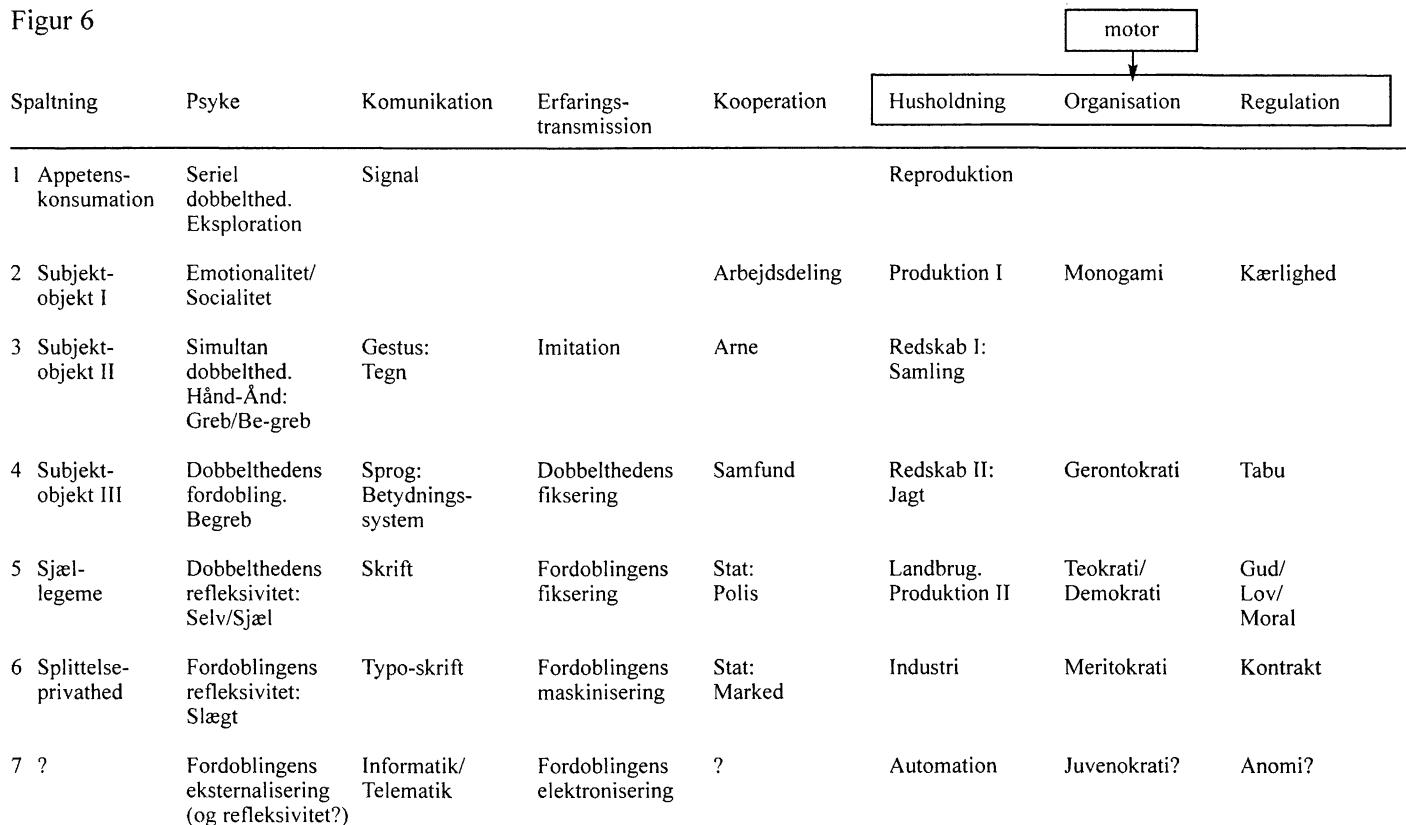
Figur 6

motor

| Spaltning | Psyke | Komunikation | Erfaringstransmission | Kooperation | Husholdning | Organisation | Regulation |
|---|---|---|---|---|---|---|---|
| 1 Appetenskonsumation | Seriel dobbelthed. Eksploration | Signal | | | Reproduktion | | |
| 2 Subjektobjekt I | Emotionalitet/ Socialitet | | | Arbejdsdeling | Produktion I | Monogami | Kærlighed |
| 3 Subjektobjekt II | Simultan dobbelthed. Hånd-Ånd: Greb/Be-greb | Gestus: Tegn | Imitation | Arne | Redskab I: Samling | | |
| 4 Subjektobjekt III | Dobbelthedens fordobling. Begreb | Sprog: Betydningssystem | Dobbelthedens fiksering | Samfund | Redskab II: Jagt | Gerontokrati | Tabu |
| 5 Sjællegeme | Dobbelthedens refleksivitet: Selv/Sjæl | Skrift | Fordoblingens fiksering | Stat: Polis | Landbrug. Produktion II | Teokrati/ Demokrati | Gud/ Lov/ Moral |
| 6 Splittelseprivathed | Fordoblingens refleksivitet: Slægt | Typo-skrift | Fordoblingens maskinisering | Stat: Marked | Industri | Meritokrati | Kontrakt |
| 7 ? | Fordoblingens eksternalisering (og refleksivitet?) | Informatik/ Telematik | Fordoblingens elektronisering | ? | Automation | Juvenokrati? | Anomi? |